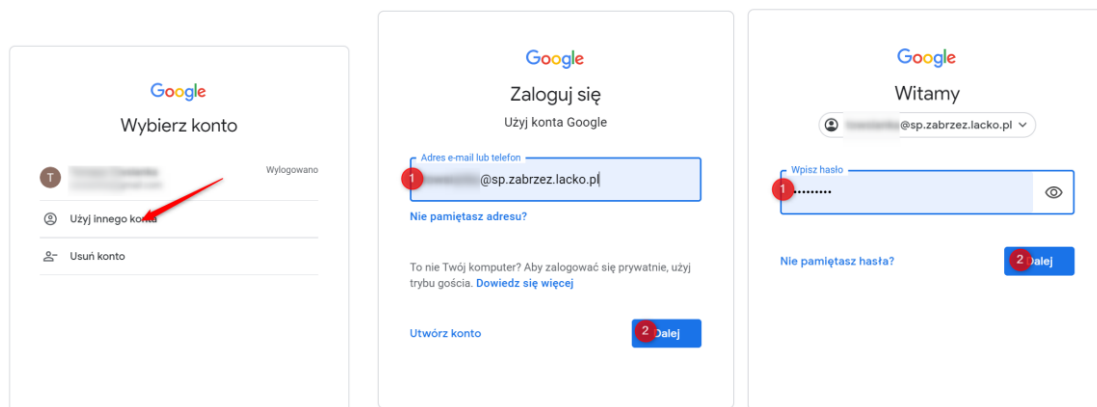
Google

Wybierz konto

T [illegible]
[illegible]

Wylogowano

Użyj innego konta

Usuń konto

Google

Zaloguj się

Użyj konta Google

Adres e-mail lub telefon

1 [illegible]@sp.zabrzez.lacko.pl

Nie pamiętasz adresu?

To nie Twój komputer? Aby zalogować się prywatnie, użyj trybu gościa. Dowiedz się więcej

Utwórz konto

2 Dalej

Google

Witamy

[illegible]@sp.zabrzez.lacko.pl

Wpisz hasło

1 ••••••••

Nie pamiętasz hasła?

2 Dalej